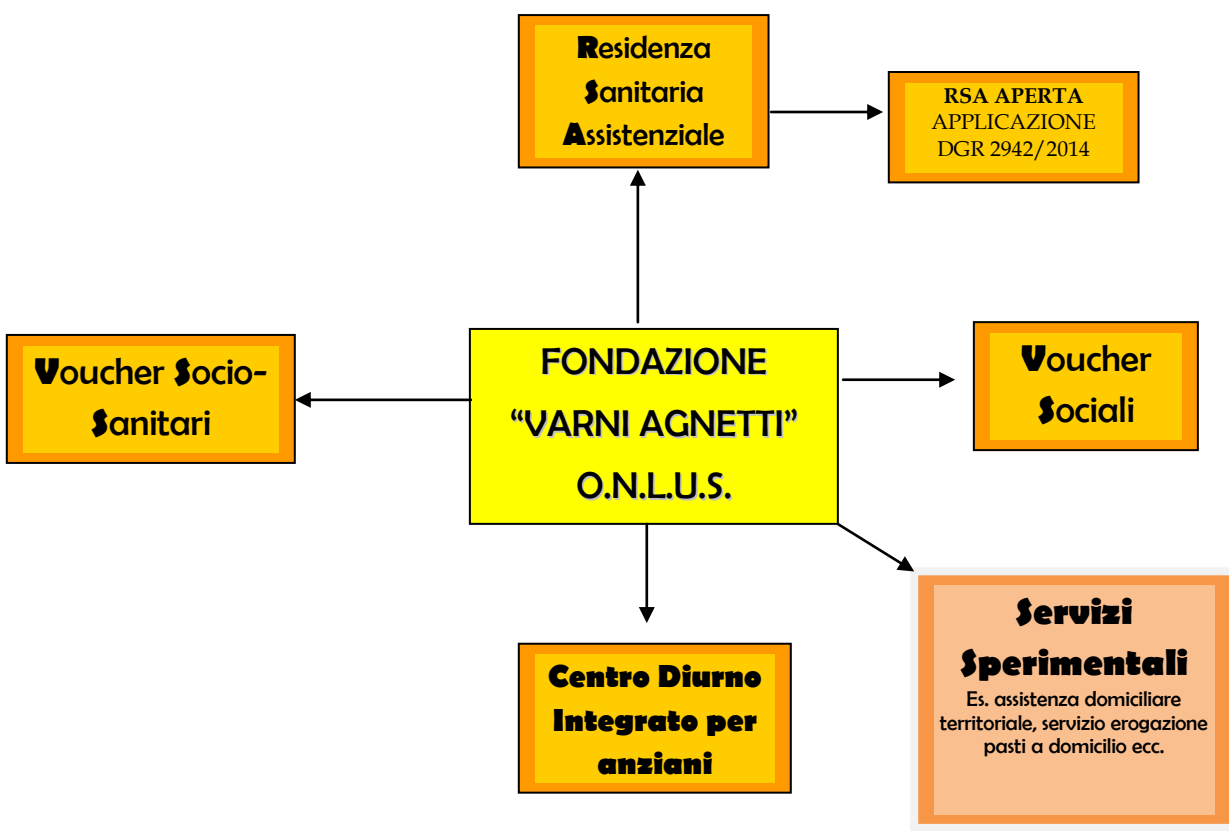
Residenza Sanitaria Assistenziale

RSA APERTA
APPLICAZIONE
DGR 2942/2014

Voucher Socio-Sanitari

FONDAZIONE
"VARNI AGNETTI"
O.N.L.U.S.

Voucher Sociali

Centro Diurno Integrato per anziani

Servizi Sperimentali
Es. assistenza domiciliare territoriale, servizio erogazione pasti a domicilio ecc.